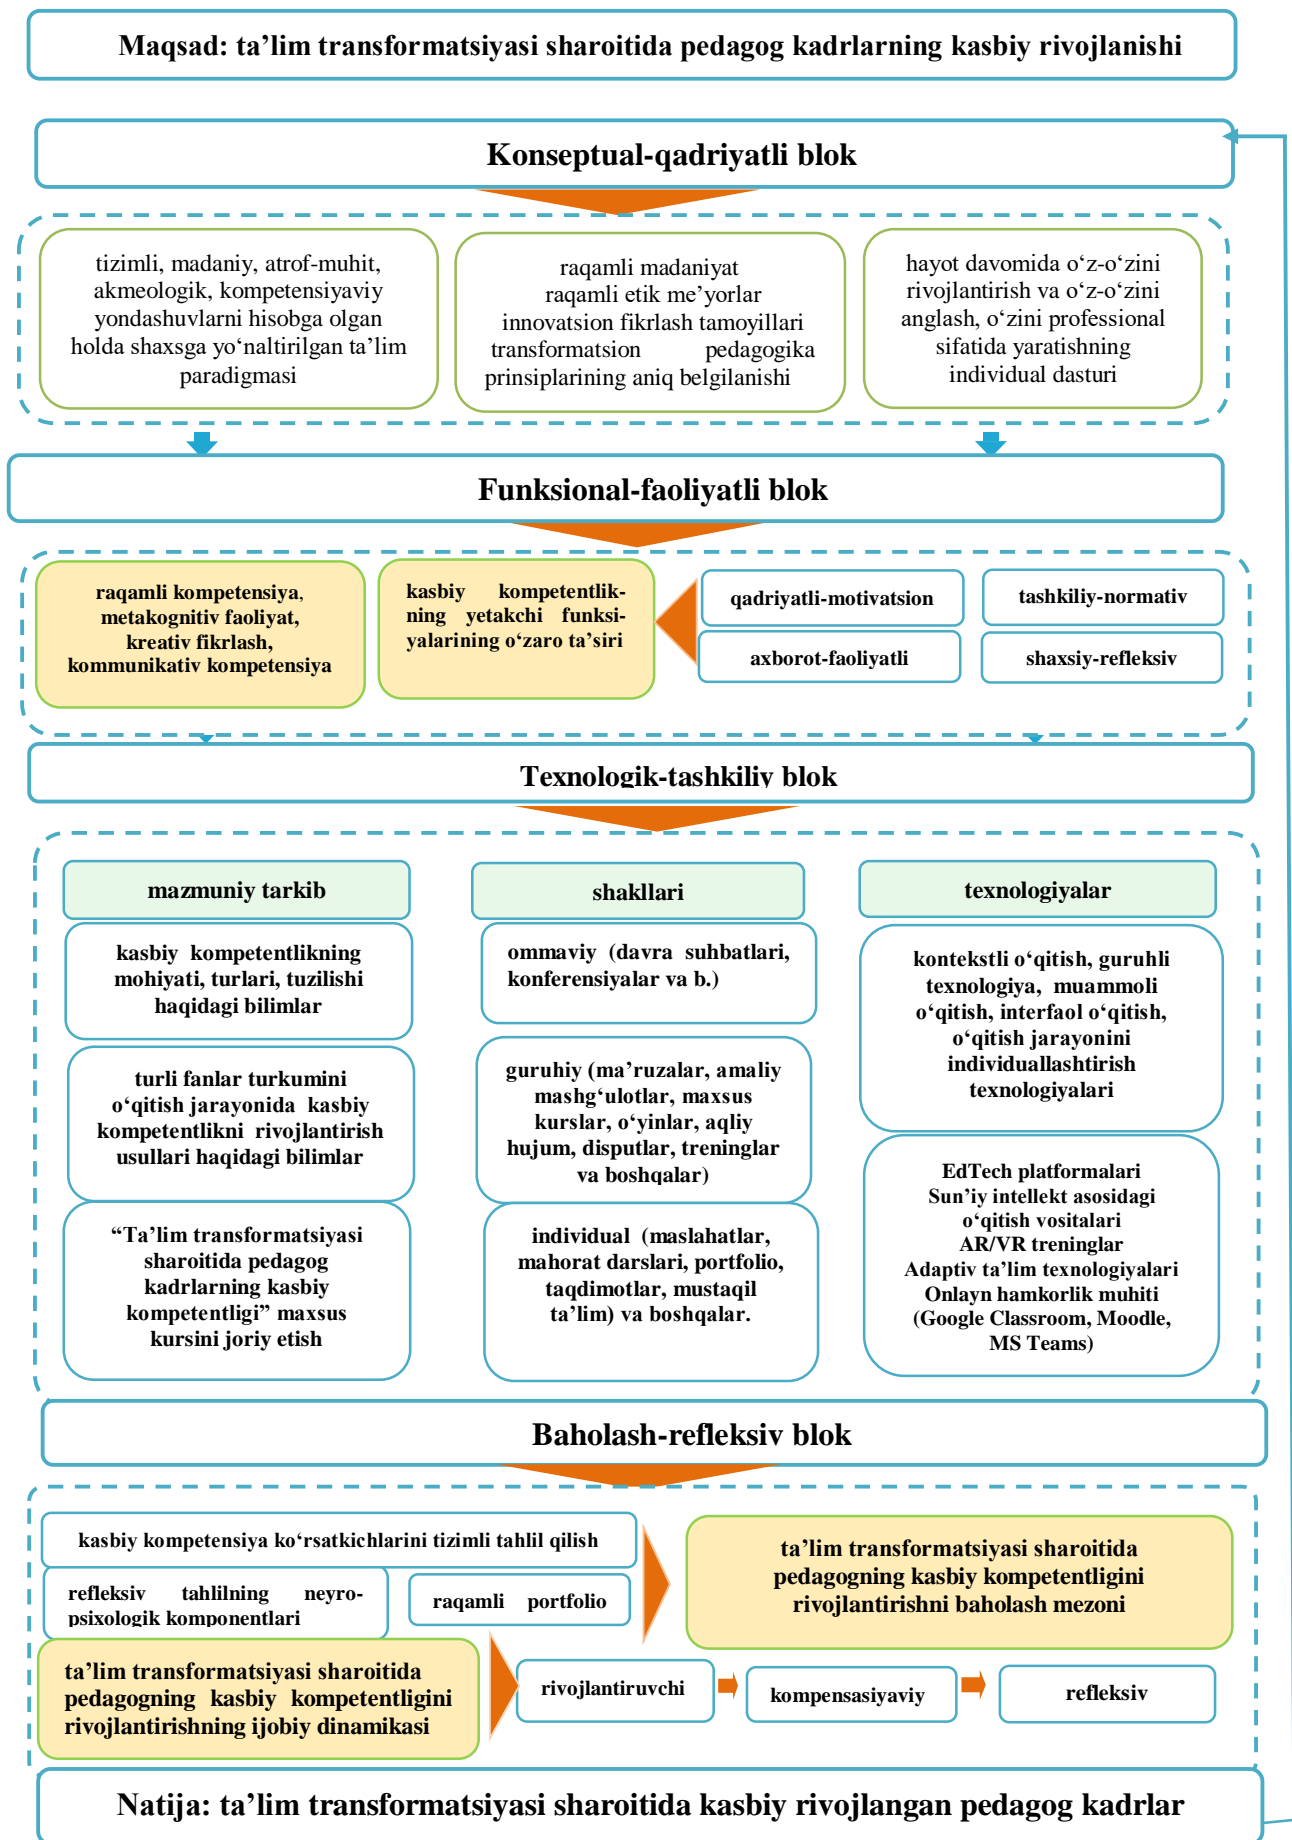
Maqsad: ta’lim transformatsiyasi sharoitida pedagog kadrlarning kasbiy rivojlanishi

Konseptual-qadriyatli blok

tizimli, madaniy, atrof-muhit, akmeologik, kompetensiyaviy yondashuvlarni hisobga olgan holda shaxsga yo‘naltirilgan ta’lim paradigmasi

raqamli madaniyat raqamli etik me’yorlar innovatsion fikrlash tamoyillari transformatsion pedagogika prinsiplarining aniq belgilanishi

hayot davomida o‘z-o‘zini rivojlantirish va o‘z-o‘zini anglash, o‘zini professional sifatida yaratishning individual dasturi

Funksional-faoliyatli blok

raqamli kompetensiya, metakognitiv faoliyat, kreativ fikrlash, kommunikativ kompetensiya

kasbiy kompetentlikning yetakchi funksiyalarining o‘zaro ta’siri

qadriyatli-motivatsion

tashkiliy-normativ

axborot-faoliyatli

shaxsiy-refleksiv

Texnologik-tashkiliy blok

mazmuniy tarkib

shakllari

texnologiyalar

kasbiy kompetentlikning mohiyati, turlari, tuzilishi haqidagi bilimlar

ommaviy (davra suhbatlari, konferensiyalar va b.)

kontekstli o‘qitish, guruhli texnologiya, muammoli o‘qitish, interfaol o‘qitish, o‘qitish jarayonini individuallashtirish texnologiyalari

turli fanlar turkumini o‘qitish jarayonida kasbiy kompetentlikni rivojlantirish usullari haqidagi bilimlar

guruhiy (ma’ruzalar, amaliy mashg‘ulotlar, maxsus kurslar, o‘yinlar, aqliy hujum, disputlar, treninglar va boshqalar)

EdTech platformalari Sun’iy intellekt asosidagi o‘qitish vositalari AR/VR treninglar Adaptiv ta’lim texnologiyalari Onlayn hamkorlik muhiti (Google Classroom, Moodle, MS Teams)

“Ta’lim transformatsiyasi sharoitida pedagog kadrlarning kasbiy kompetentligi” maxsus kursini joriy etish

individual (maslahatlar, mahorat darslari, portfolio, taqdimotlar, mustaqil ta’lim) va boshqalar.

Baholash-refleksiv blok

kasbiy kompetensiya ko‘rsatkichlarini tizimli tahlil qilish

refleksiv tahlilning neyro-psixologik komponentlari

raqamli portfolio

ta’lim transformatsiyasi sharoitida pedagogning kasbiy kompetentligini rivojlantirishni baholash mezoni

ta’lim transformatsiyasi sharoitida pedagogning kasbiy kompetentligini rivojlantirishning ijobiy dinamikasi

rivojlantiruvchi

kompensasiyaviy

refleksiv

Natija: ta’lim transformatsiyasi sharoitida kasbiy rivojlangan pedagog kadrlar